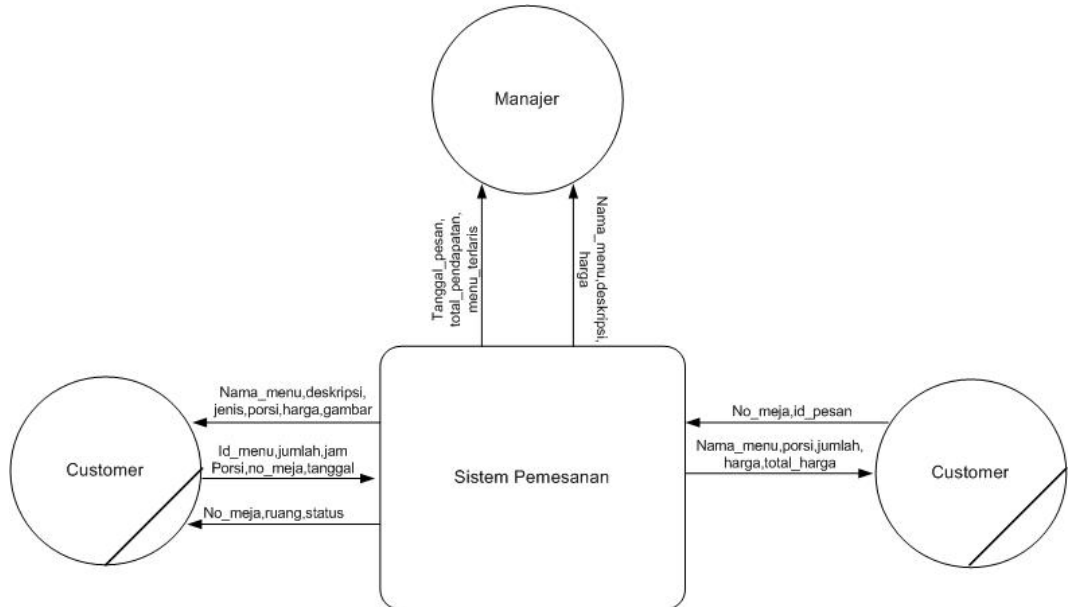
Manajer

Tanggal_pesan, total_pendapatan, menu_terlaris

Nama_menu,deskripsi, harga

Nama_menu,deskripsi, jenis,porsi,harga,gambar

Customer

Id_menu,jumlah,jam Porsi,no_meja,tanggal

No_meja,ruang,status

Sistem Pemesanan

No_meja,id_pesan

Nama_menu,porsi,jumlah, harga,total_harga

Customer